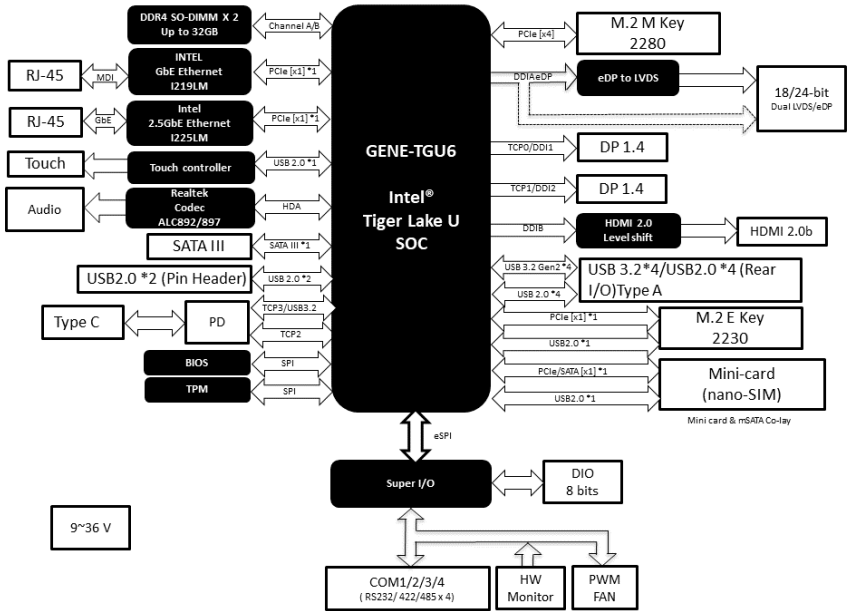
DDR4 SO-DIMM X 2
Up to 32GB

Channel A/B

RJ-45

MDI

INTEL
GbE Ethernet
I219LM

PCIe [x1] *1

RJ-45

GbE

Intel
2.5GbE Ethernet
I225LM

PCIe [x1] *1

Touch

Touch controller

USB 2.0 *1

Audio

Realtek
Codec
ALC892/897

HDA

SATA III

SATA III *1

USB2.0 *2 (Pin Header)

USB 2.0 *2

Type C

PD

TCP3/USB3.2

TCP2

BIOS

SPI

TPM

SPI

GENE-TGU6

Intel®
Tiger Lake U
SOC

PCIe [x4]

M.2 M Key
2280

DDIA eDP

eDP to LVDS

18/24-bit
Dual LVDS/eDP

TCP0/DDI1

DP 1.4

TCP1/DDI2

DP 1.4

DDIB

HDMI 2.0
Level shift

HDMI 2.0b

USB 3.2 Gen2 *4

USB 2.0 *4

USB 3.2*4/USB2.0 *4 (Rear I/O)Type A

PCIe [x1] *1

USB2.0 *1

M.2 E Key
2230

PCIe/SATA [x1] *1

USB2.0 *1

Mini-card
(nano-SIM)

Mini card & mSATA Co-lay

eSPI

Super I/O

DIO
8 bits

9~36 V

COM1/2/3/4
( RS232/ 422/485 x 4)

HW
Monitor

PWM
FAN